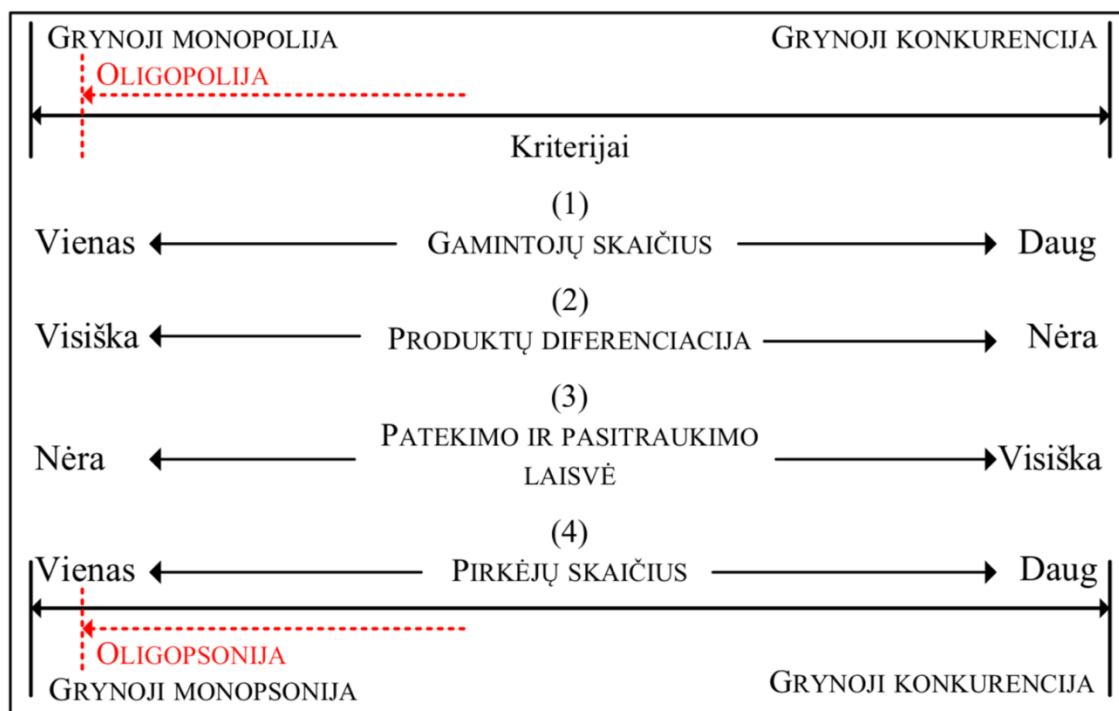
GRYNOJI MONOPOLIJA

GRYNOJI KONKURENCIJA

OLIGOPOLIJA

Kriterijai

(1)

Vienas GAMINTOJŲ SKAIČIUS Daug

(2)

Visiška PRODUKTŲ DIFERENCIACIJA Nėra

(3)

Nėra PATEKIMO IR PASITRAUKIMO LAISVĖ Visiška

(4)

Vienas PIRKĖJŲ SKAIČIUS Daug

OLIGOPSONIJA

GRYNOJI MONOPSONIJA

GRYNOJI KONKURENCIJA